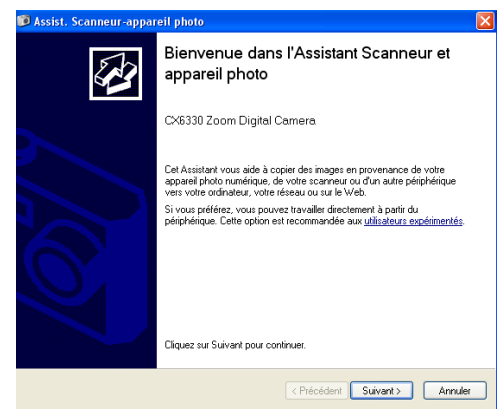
Assist. Scanneur-appareil photo

Bienvenue dans l'Assistant Scanneur et appareil photo

CX6330 Zoom Digital Camera

Cet Assistant vous aide à copier des images en provenance de votre appareil photo numérique, de votre scanneur ou d'un autre périphérique vers votre ordinateur, votre réseau ou sur le Web.

Si vous préférez, vous pouvez travailler directement à partir du périphérique. Cette option est recommandée aux utilisateurs expérimentés.

Cliquez sur Suivant pour continuer.

< Précédent | Suivant > | Annuler